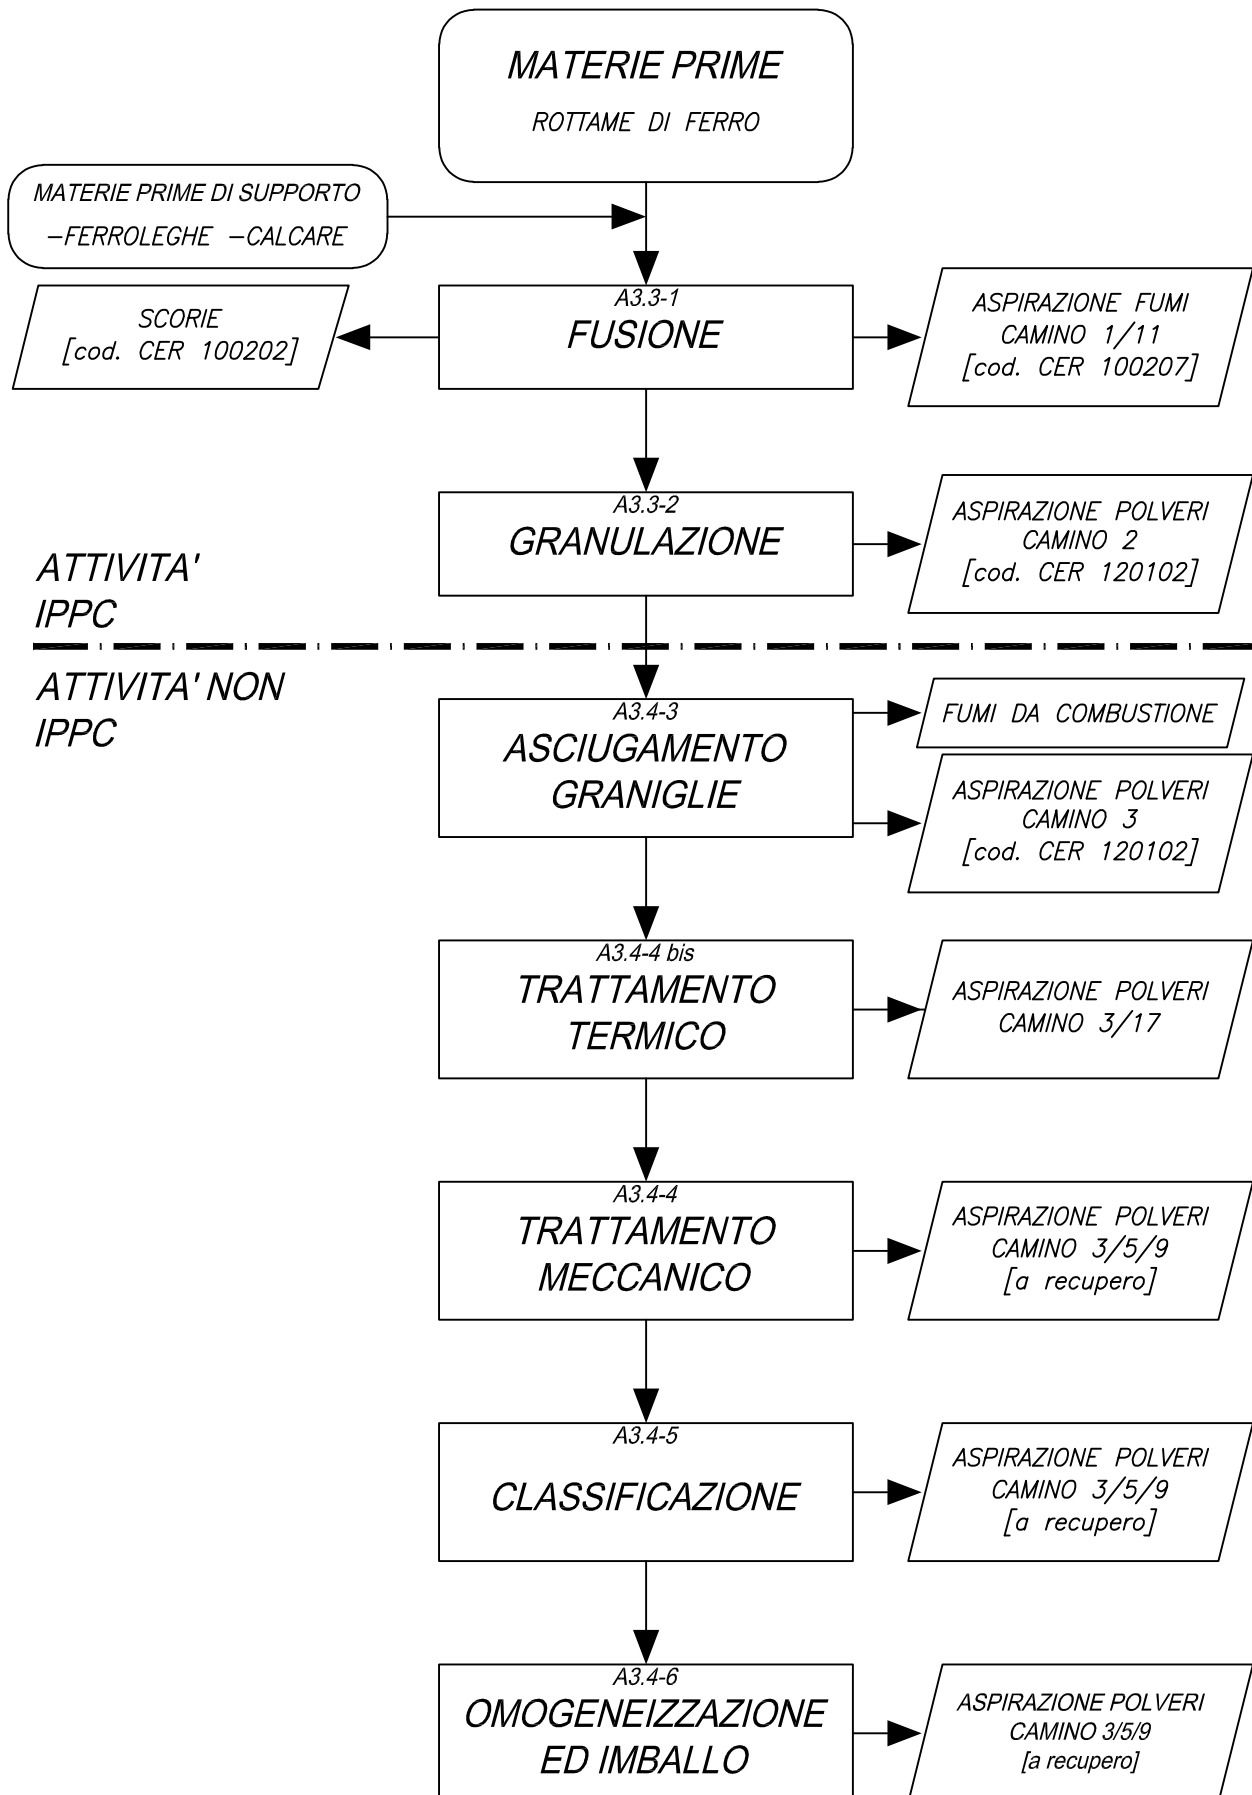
MATERIE PRIME
ROTTAME DI FERRO

MATERIE PRIME DI SUPPORTO
–FERROLEGHE –CALCARE

SCORIE
[cod. CER 100202]

A3.3-1
FUSIONE

ASPIRAZIONE FUMI
CAMINO 1/11
[cod. CER 100207]

A3.3-2
GRANULAZIONE

ASPIRAZIONE POLVERI
CAMINO 2
[cod. CER 120102]

ATTIVITA'
IPPC

ATTIVITA' NON
IPPC

A3.4-3
ASCIUGAMENTO
GRANIGLIE

FUMI DA COMBUSTIONE

ASPIRAZIONE POLVERI
CAMINO 3
[cod. CER 120102]

A3.4-4 bis
TRATTAMENTO
TERMICO

ASPIRAZIONE POLVERI
CAMINO 3/17

A3.4-4
TRATTAMENTO
MECCANICO

ASPIRAZIONE POLVERI
CAMINO 3/5/9
[a recupero]

A3.4-5
CLASSIFICAZIONE

ASPIRAZIONE POLVERI
CAMINO 3/5/9
[a recupero]

A3.4-6
OMOGENEIZZAZIONE
ED IMBALLO

ASPIRAZIONE POLVERI
CAMINO 3/5/9
[a recupero]